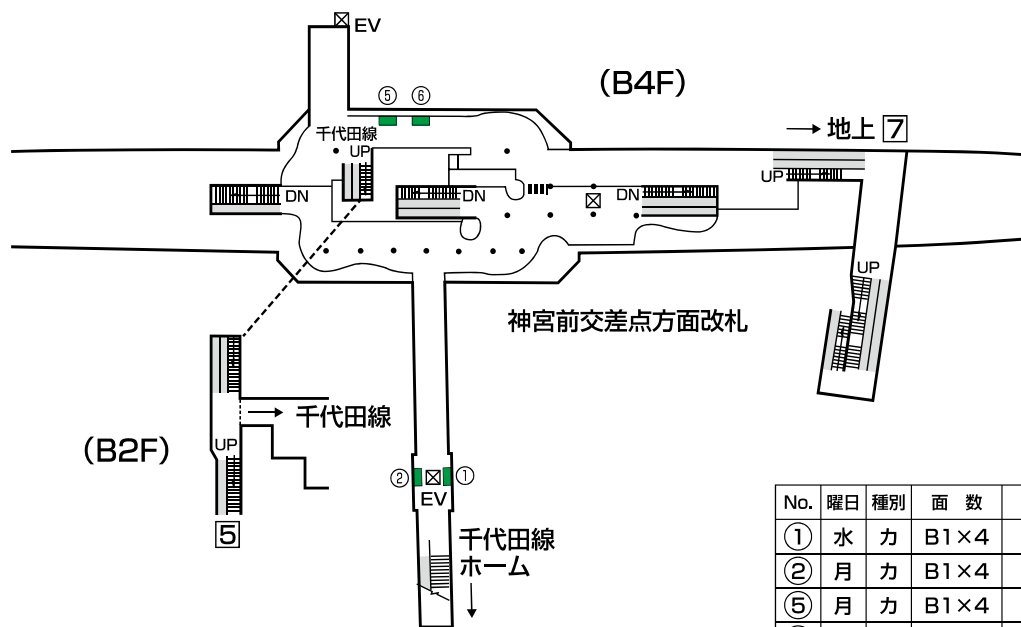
EV

(B4F)

⑤ ⑥

→ 地上 7

千代田線
UP

DN

DN

DN

UP

UP

神宮前交差点方面改札

→ 千代田線

(B2F)

UP

5

② ①
EV

千代田線
ホーム
↓

| No. | 曜日 | 種別 | 面　数 |
|---|---|---|---|
| ① | 水 | カ | B1×4 |
| ② | 月 | カ | B1×4 |
| ⑤ | 月 | カ | B1×4 |